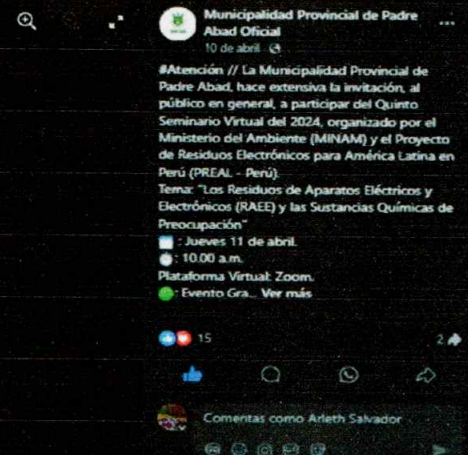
Municipalidad Provincial de Padre Abad Oficial
10 de abril

#Atención // La Municipalidad Provincial de Padre Abad, hace extensiva la invitación, al público en general, a participar del Quinto Seminario Virtual del 2024, organizado por el Ministerio del Ambiente (MINAM) y el Proyecto de Residuos Electrónicos para América Latina en Perú (PREAL - Perú).
Tema: "Los Residuos de Aparatos Eléctricos y Electrónicos (RAEE) y las Sustancias Químicas de Preocupación"
: Jueves 11 de abril.
: 10.00 a.m.
Plataforma Virtual: Zoom.
: Evento Gra... Ver más

15
2

Comentas como Arleth Salvador